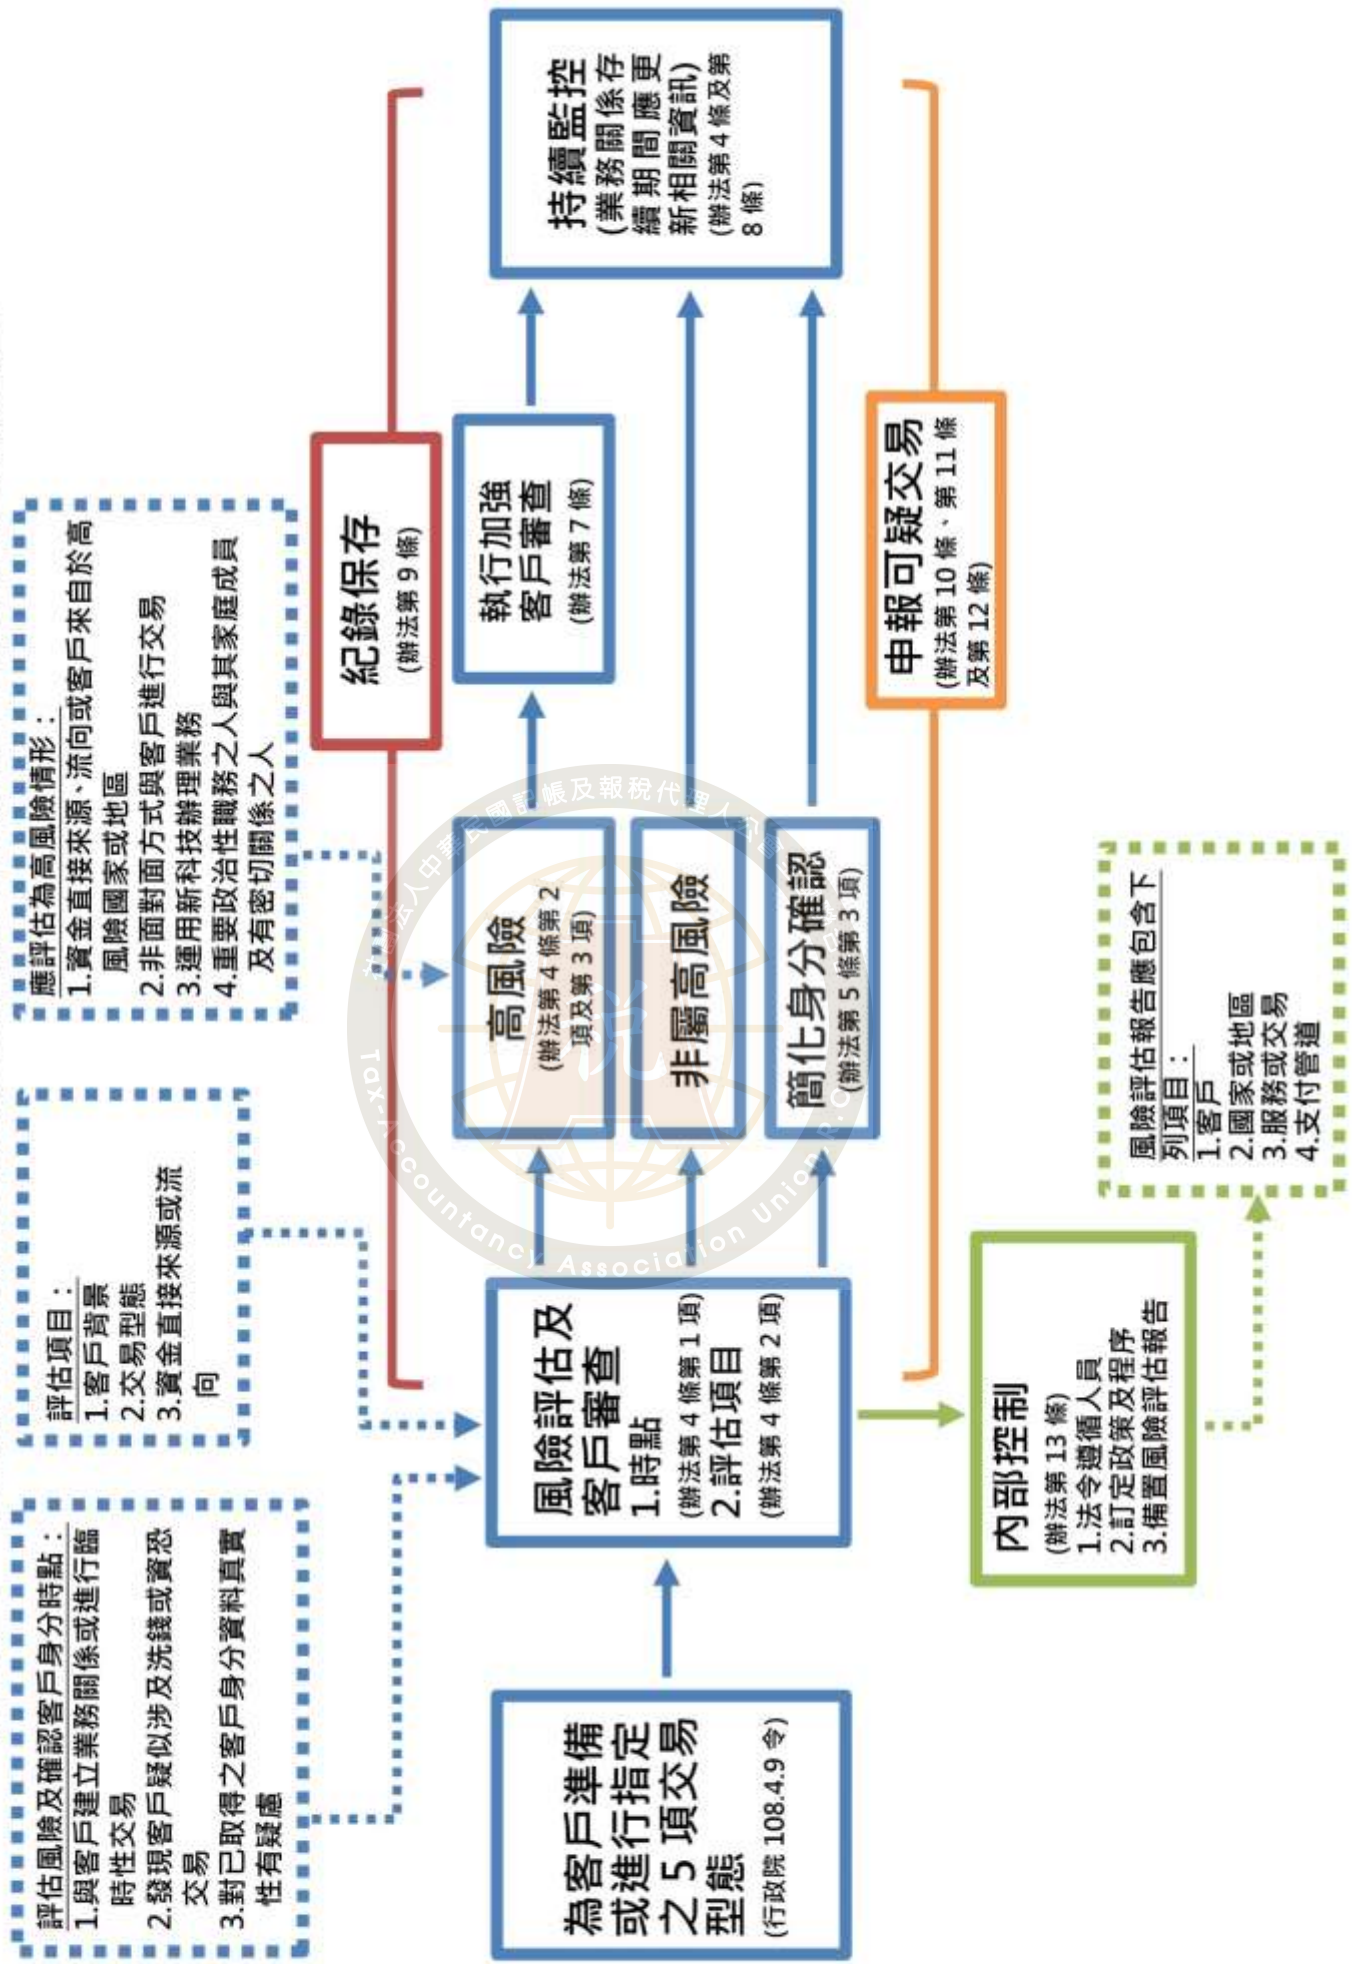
為客戶準備或進行指定之5項交易型態
(行政院 108.4.9 令)

評估風險及確認客戶身分時點：
1.與客戶建立業務關係或進行臨時性交易
2.發現客戶疑似涉及洗錢或資恐交易
3.對已取得之客戶身分資料真實性有疑慮

評估項目：
1.客戶背景
2.交易型態
3.資金直接來源或流向

風險評估及客戶審查
1.時點
(辦法第4條第1項)
2.評估項目
(辦法第4條第2項)

應評估為高風險情形：
1.資金直接來源、流向或客戶來自於高風險國家或地區
2.非面對面方式與客戶進行交易
3.運用新科技辦理業務
4.重要政治性職務之人與其家庭成員及有密切關係之人

高風險
(辦法第4條第2項及第3項)

非屬高風險

簡化身分確認
(辦法第5條第3項)

紀錄保存
(辦法第9條)

執行加強客戶審查
(辦法第7條)

持續監控
(業務關係存續期間應更新相關資訊)
(辦法第4條及第8條)

申報可疑交易
(辦法第10條、第11條及第12條)

內部控制
(辦法第13條)
1.法令遵循人員
2.訂定政策及程序
3.備置風險評估報告

風險評估報告應包含下列項目：
1.客戶
2.國家或地區
3.服務或交易
4.支付管道

社團法人中華民國記帳及報稅代理人公會
Tax Accountancy Association Union R.O.C.